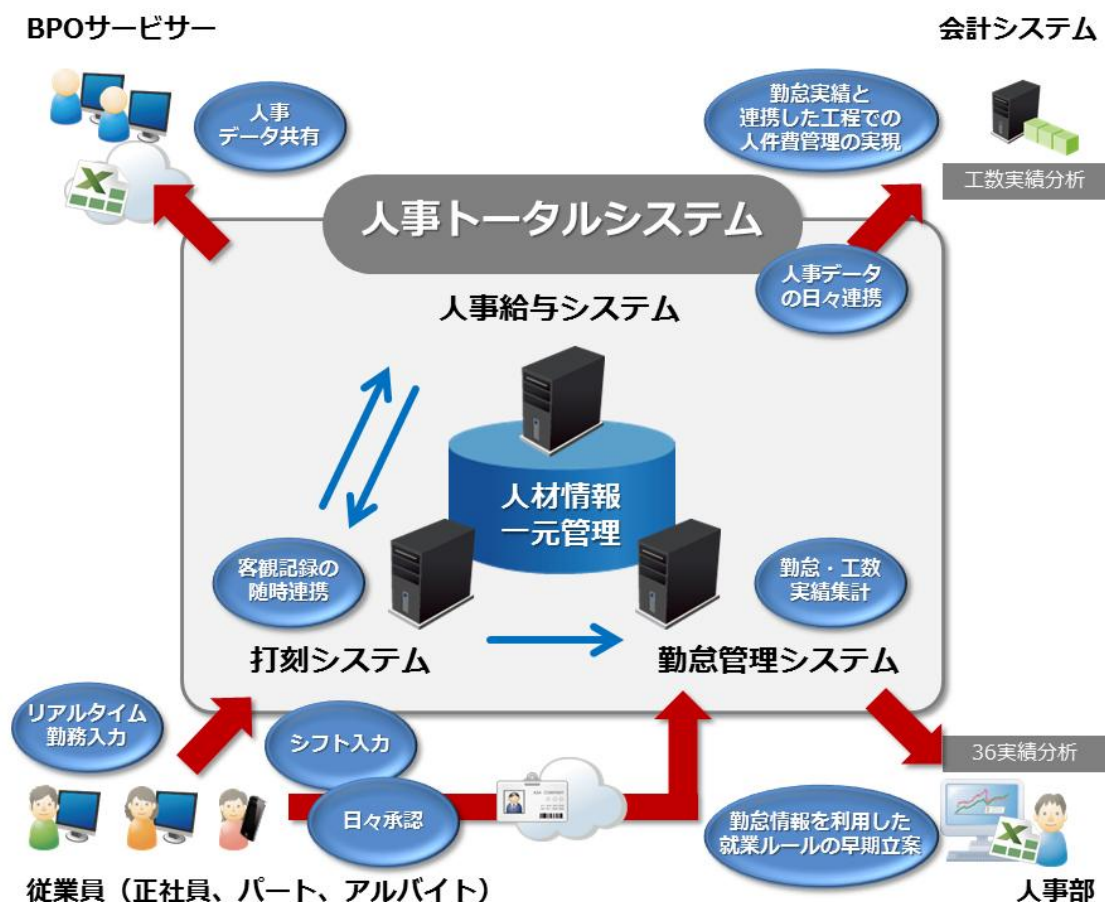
BPOサービサー

人事
データ共有

会計システム

勤怠実績と
連携した工程での
人件費管理の実現

工数実績分析

人事トータルシステム

人事データ
の日々連携

人事給与システム

人材情報
一元管理

客観記録の
随時連携

勤怠・工数
実績集計

打刻システム

勤怠管理システム

リアルタイム
勤務入力

シフト入力

日々承認

36実績分析

勤怠情報を利用した
就業ルールの早期立案

従業員（正社員、パート、アルバイト）

人事部